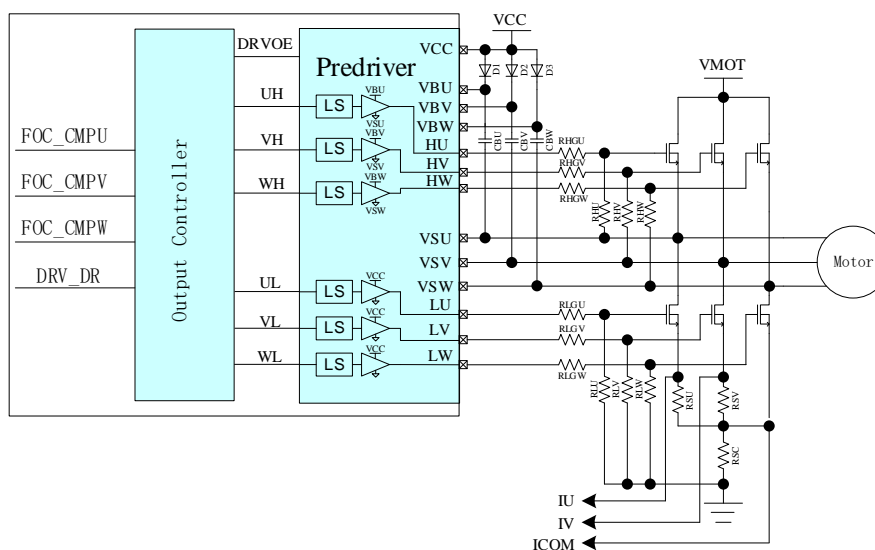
VCC
DRVOE
VCC
D1 D2 D3
Predriver
VMOT
VBU
UH
LS
VBU
VBV
VSU
VBW
FOC_CMPU
Output Controller
VH
LS
VBV
HU
CBU CBV CBW
RHGU
VSV
HV
RHGV
FOC_CMPV
WH
LS
VBW
HW
RHGW
VSW
RHU RHV RHW
FOC_CMPW
VSU
Motor
DRV_DR
VSV
UL
LS
VCC
VSW
LU
RLGU
VL
LS
VCC
LV
RLGV
WL
LS
VCC
LW
RLGW
RLU RLV RLW
RSU
RSV
RSC
IU
IV
ICOM